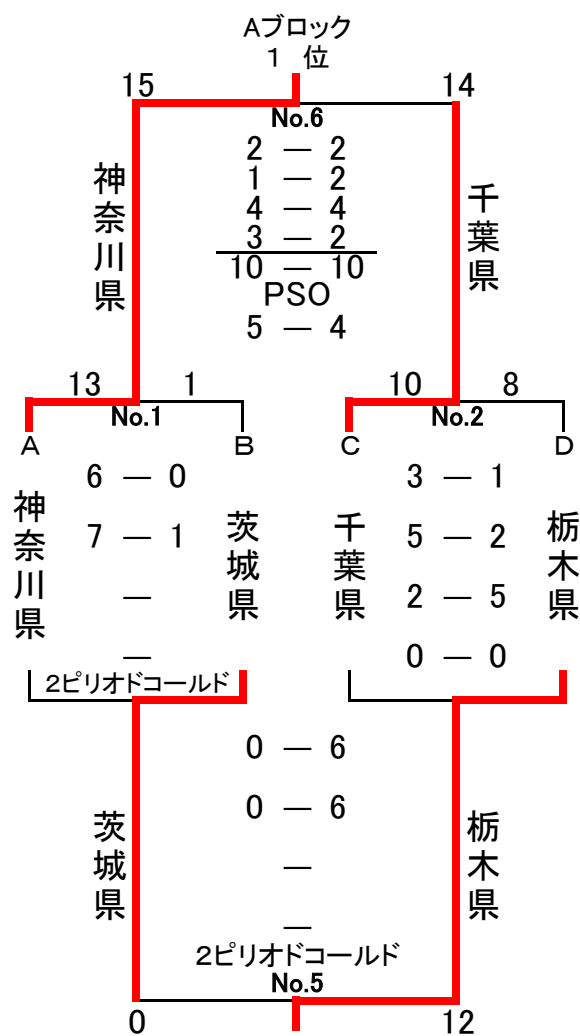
Aブロック
1 位

15

14

No.6

2 — 2
1 — 2
4 — 4
3 — 2
10 — 10
PSO
5 — 4

神奈川県

千葉県

13 1

No.1

A B

10 8

No.2

C D

神奈川県

6 — 0
7 — 1
—
—

茨城県

千葉県

3 — 1
5 — 2
2 — 5
0 — 0

栃木県

2ピリオドコールド

茨城県

0 — 6
0 — 6
—
—

栃木県

2ピリオドコールド
No.5

0

12